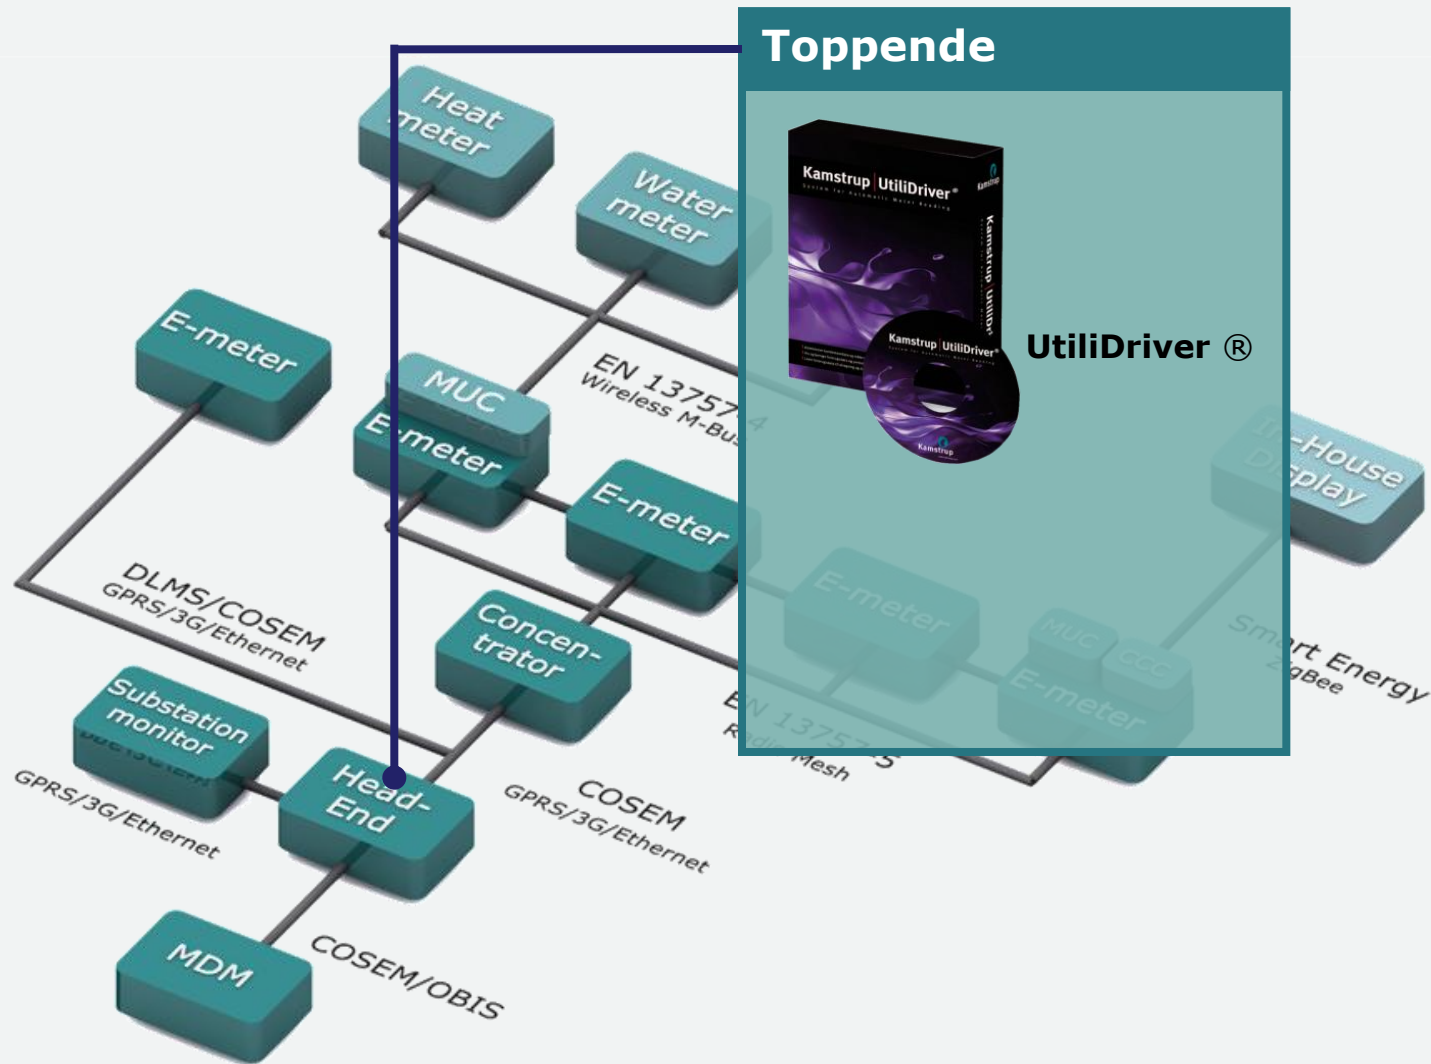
Toppende

Kamstrup | UtiliDriver®

Kamstrup | UtiliDriver

Kamstrup | UtiliDriver®

Kamstrup

Kamstrup

UtiliDriver ®

Heat meter

Water meter

E-meter

MUC

E-meter

EN 13757-4
Wireless M-Bus

E-meter

In-House Display

DLMS/COSEM
GPRS/3G/Ethernet

Concen-trator

E-meter

MUC

CCC

E-meter

Smart Energy
ZigBee

Substation monitor

EN 13757-5
Radio Mesh

Head-End

COSEM
GPRS/3G/Ethernet

GPRS/3G/Ethernet

MDM

COSEM/OBIS